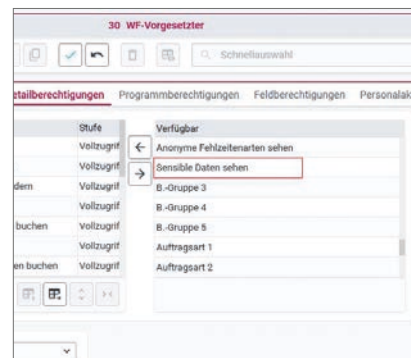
30 WF-Vorgesetzter

Schnellauswahl

etailberechtigungen Programmberechtigungen Feldberechtigungen Personalak

| | Stufe |
|---|---|
| | Vollzugrif |
| | Vollzugrif |
| dern | Vollzugrif |
| | Vollzugrif |
| buchen | Vollzugrif |
| | Vollzugrif |
| en buchen | Vollzugrif |

| Verfügbar |
|---|
| Anonyme Fehlzeitenarten sehen |
| Sensible Daten sehen |
| B.-Gruppe 3 |
| B.-Gruppe 4 |
| B.-Gruppe 5 |
| Auftragsart 1 |
| Auftragsart 2 |